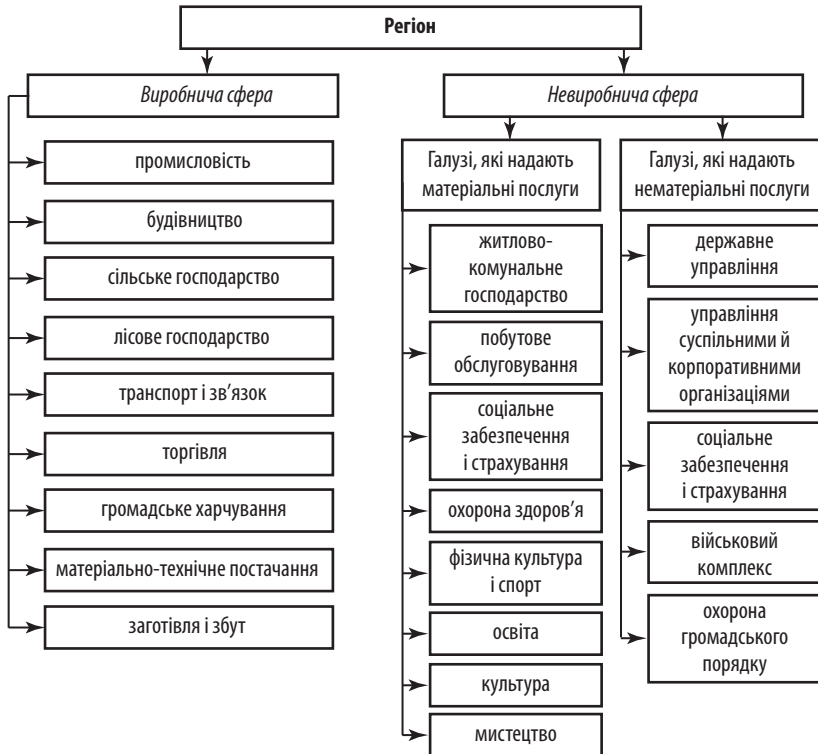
Регіон

Виробнича сфера

промисловість

будівництво

сільське господарство

лісове господарство

транспорт і зв'язок

торгівля

громадське харчування

матеріально-технічне постачання

заготівля і збут

Невиробнича сфера

Галузі, які надають матеріальні послуги

житлово-комунальне господарство

побутове обслуговування

соціальне забезпечення і страхування

охорона здоров'я

фізична культура і спорт

освіта

культура

мистецтво

Галузі, які надають нематеріальні послуги

державне управління

управління суспільними й корпоративними організаціями

соціальне забезпечення і страхування

військовий комплекс

охорона громадського порядку